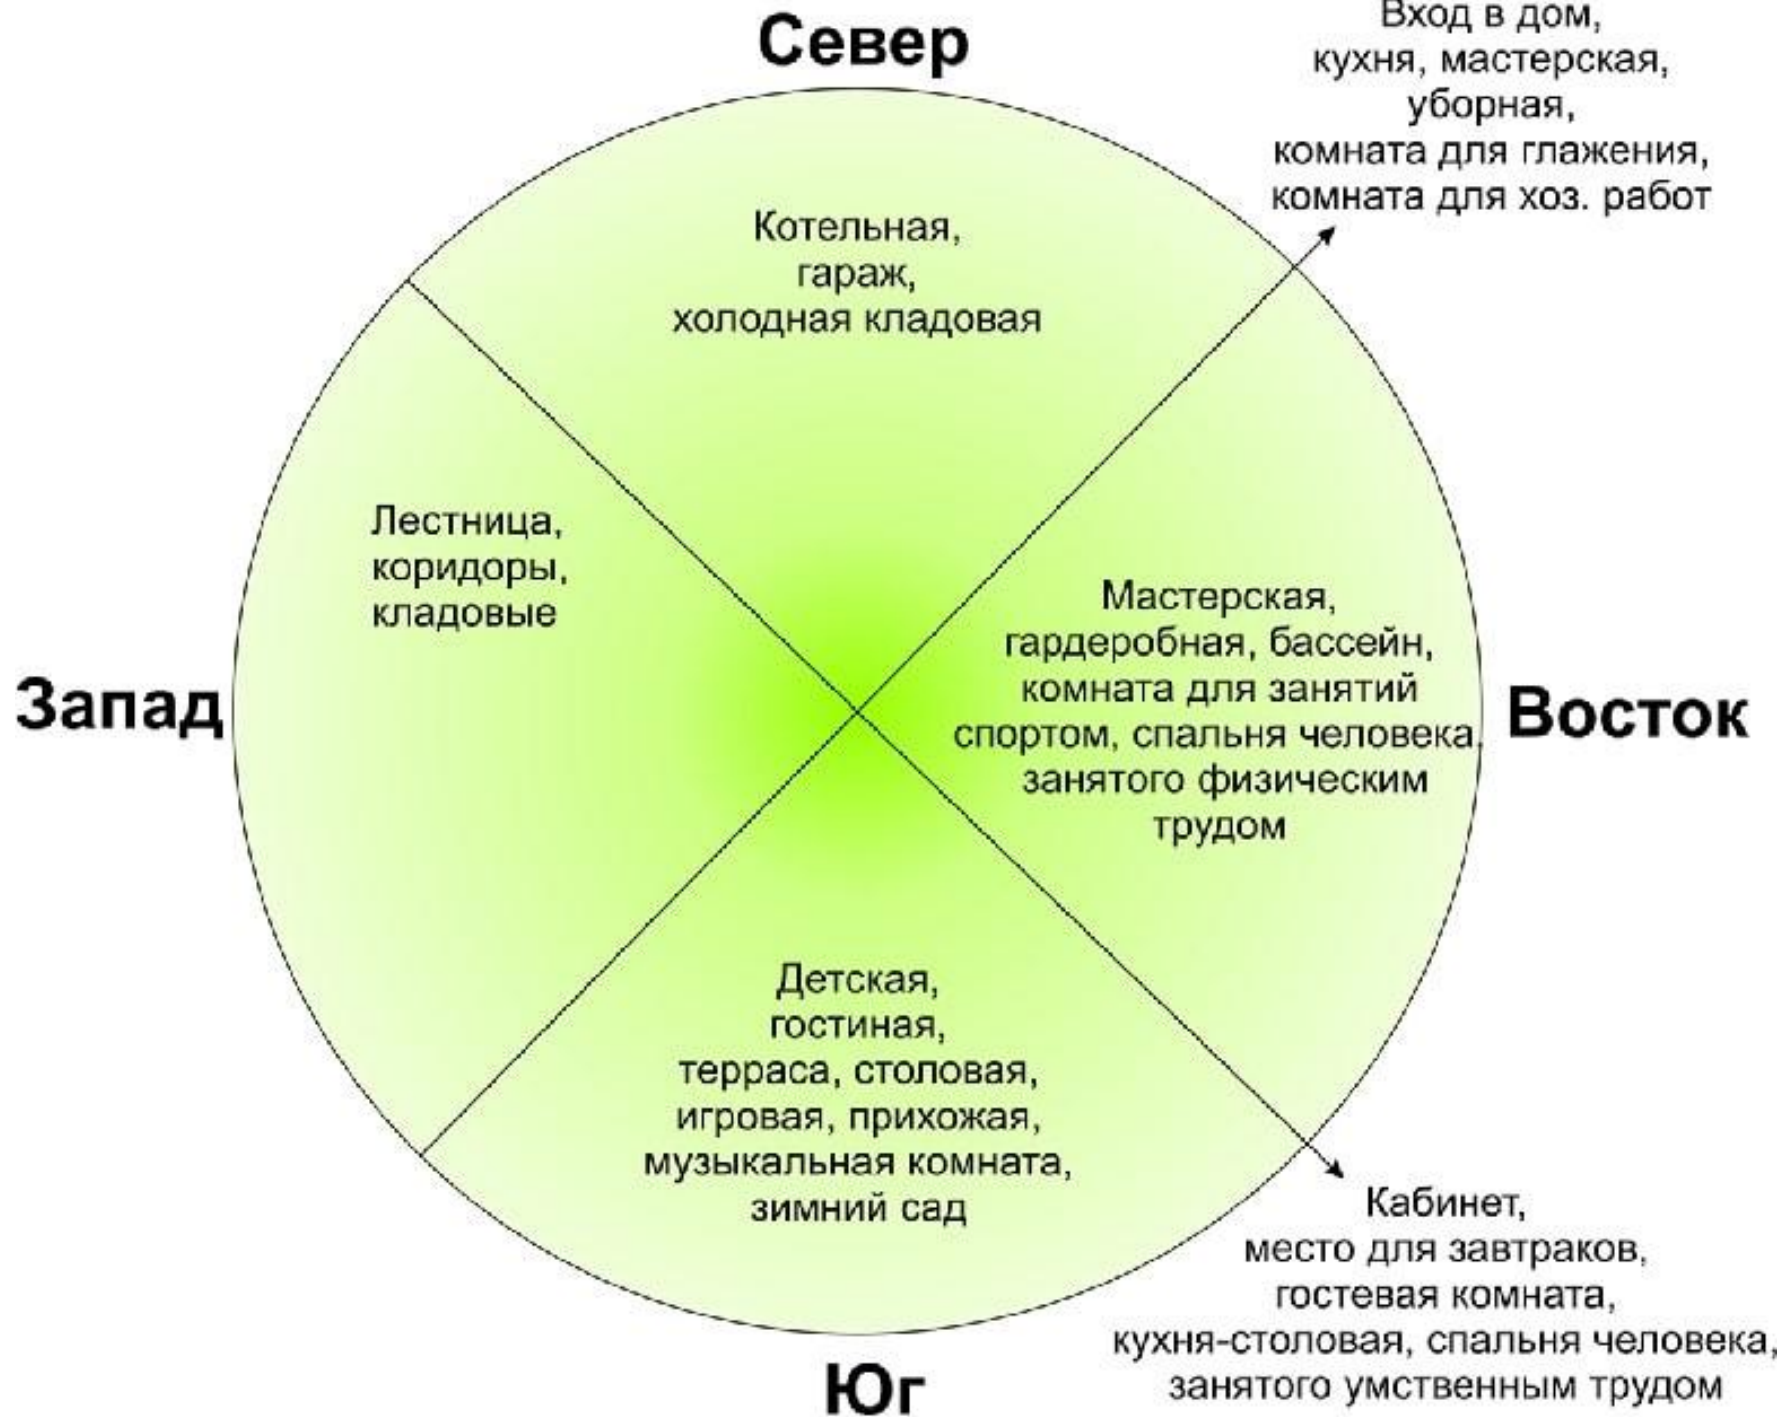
Север

Вход в дом, кухня, мастерская, уборная, комната для глажения, комната для хоз. работ

Котельная, гараж, холодная кладовая

Лестница, коридоры, кладовые

Запад

Мастерская, гардеробная, бассейн, комната для занятий спортом, спальня человека, занятого физическим трудом

Восток

Детская, гостиная, терраса, столовая, игровая, прихожая, музыкальная комната, зимний сад

Кабинет, место для завтраков, гостевая комната, кухня-столовая, спальня человека, занятого умственным трудом

Юг